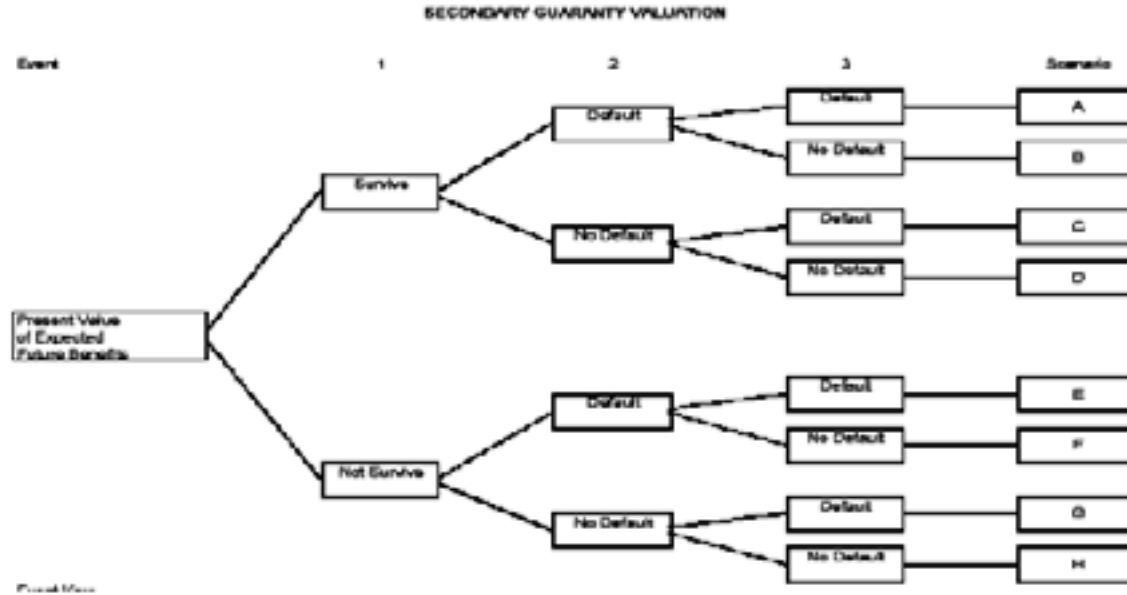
SECONDARY GUARANTY VALUATION

Event

1

2

3

Scenario

Present Value of Expected Future Benefits

Survive

Not Survive

Default

No Default

Default

No Default

Default

No Default

Default

No Default

Default

No Default

Default

No Default

A

B

C

D

E

F

G

H

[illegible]